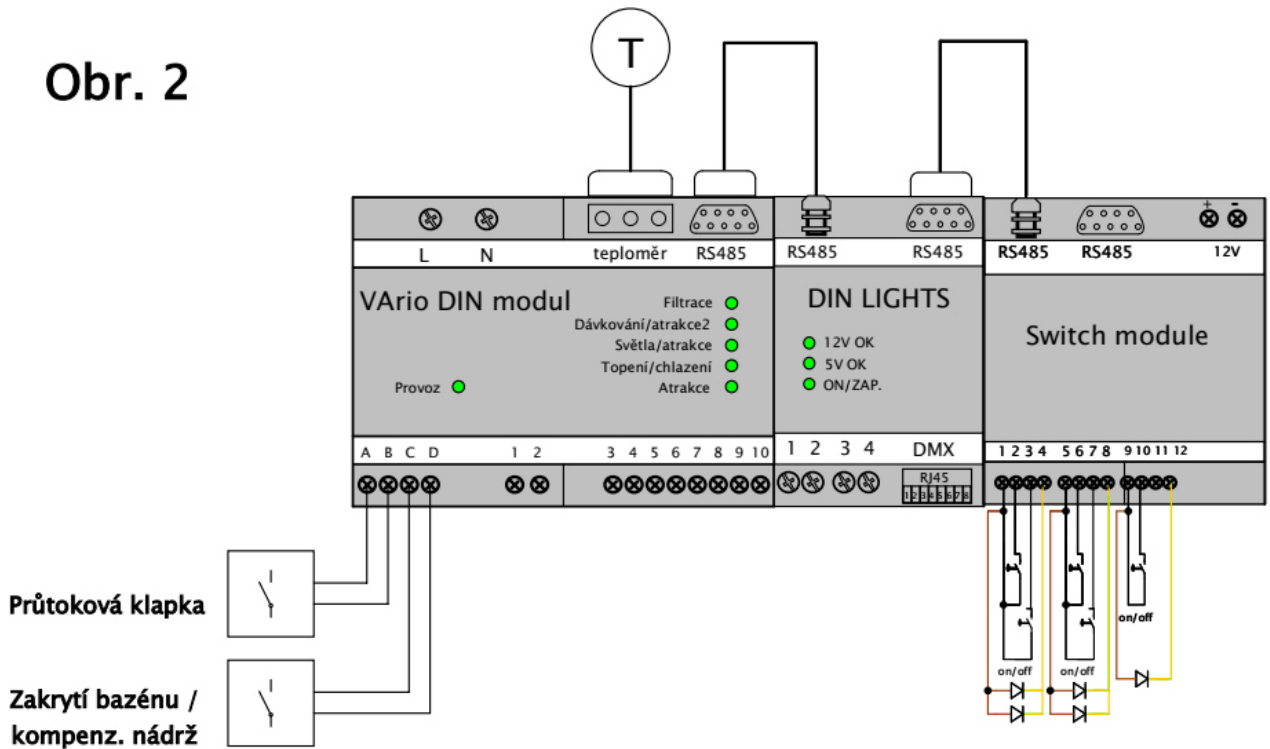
Obr. 2

T

L N teploměr RS485

VArio DIN modul

Filtrace
Dávkování/atrakce2
Světla/atrakce
Topení/chlazení
Atrakce

Provoz

A B C D 1 2 3 4 5 6 7 8 9 10

RS485 RS485

DIN LIGHTS

12V OK
5V OK
ON/ZAP.

1 2 3 4 DMX

RJ45
12345678

RS485 RS485 + − 12V

Switch module

1 2 3 4 5 6 7 8 9 10 11 12

on/off on/off on/off

Průtoková klapka

Zakrytí bazénu / kompenz. nádrž